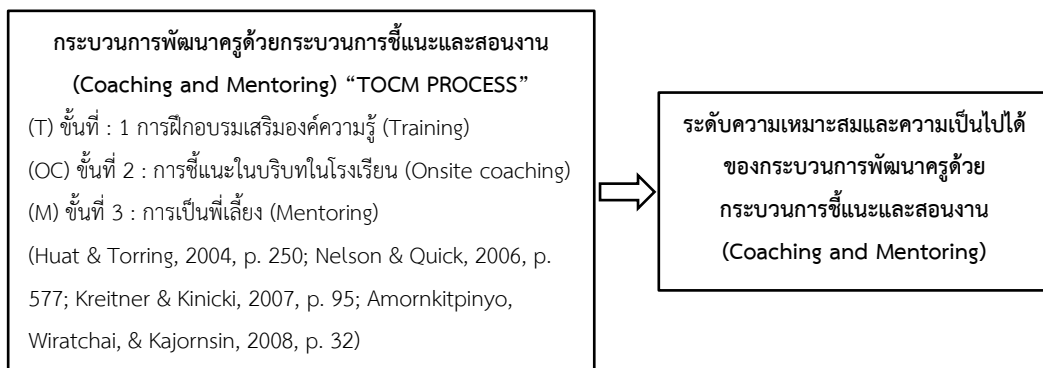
กระบวนการพัฒนาครูด้วยกระบวนการชี้แนะและสอนงาน (Coaching and Mentoring) “TOCM PROCESS”

(T) ขั้นที่ : 1 การฝึกอบรมเสริมองค์ความรู้ (Training)

(OC) ขั้นที่ 2 : การชี้แนะในบริบทในโรงเรียน (Onsite coaching)

(M) ขั้นที่ 3 : การเป็นพี่เลี้ยง (Mentoring)

(Huat & Torring, 2004, p. 250; Nelson & Quick, 2006, p. 577; Kreitner & Kinicki, 2007, p. 95; Amornkitpinyo, Wiratchai, & Kajornsin, 2008, p. 32)

ระดับความเหมาะสมและความเป็นไปได้ของกระบวนการพัฒนาครูด้วยกระบวนการชี้แนะและสอนงาน (Coaching and Mentoring)